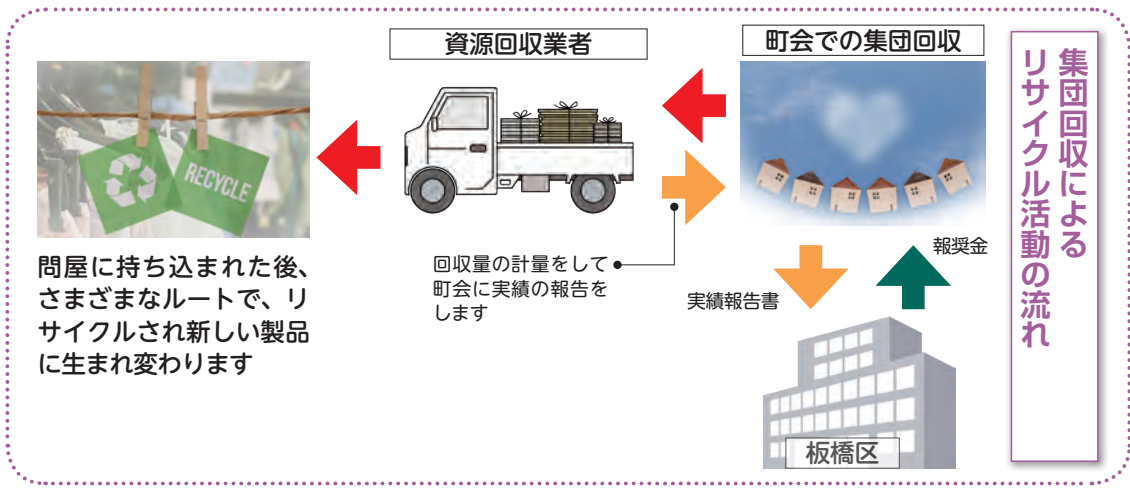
集団回収による
リサイクル活動の流れ

資源回収業者

町会での集団回収

RECYCLE

問屋に持ち込まれた後、さまざまなルートで、リサイクルされ新しい製品に生まれ変わります

回収量の計量をして町会に実績の報告をします

報奨金

実績報告書

板橋区